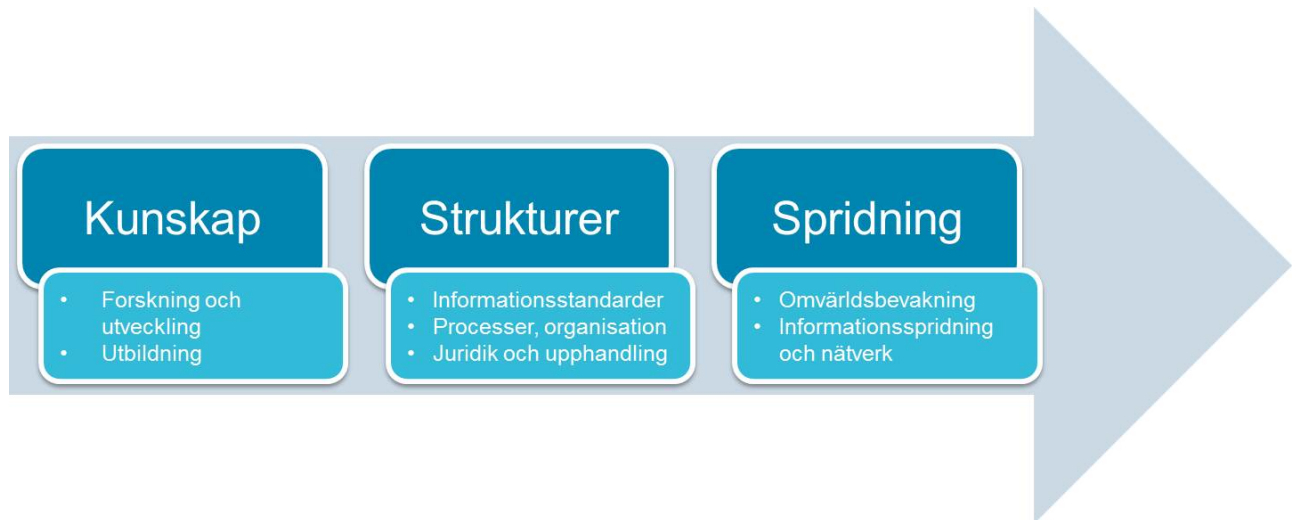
Kunskap

- Forskning och utveckling
- Utbildning

Strukturer

- Informationsstandarder
- Processer, organisation
- Juridik och upphandling

Spridning

- Omvärldsbevakning
- Informationsspridning och nätverk